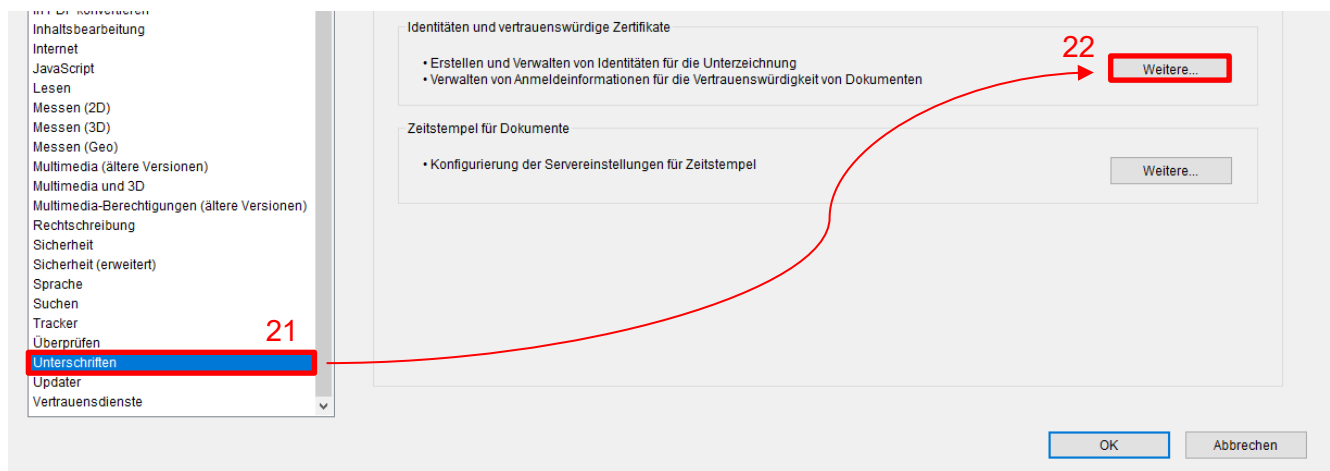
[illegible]
Inhaltsbearbeitung
Internet
JavaScript
Lesen
Messen (2D)
Messen (3D)
Messen (Geo)
Multimedia (ältere Versionen)
Multimedia und 3D
Multimedia-Berechtigungen (ältere Versionen)
Rechtschreibung
Sicherheit
Sicherheit (erweitert)
Sprache
Suchen
Tracker
Überprüfen
Unterschriften
Updater
Vertrauensdienste

21

Identitäten und vertrauenswürdige Zertifikate

• Erstellen und Verwalten von Identitäten für die Unterzeichnung
• Verwalten von Anmeldeinformationen für die Vertrauenswürdigkeit von Dokumenten

22

Weitere...

Zeitstempel für Dokumente

• Konfigurierung der Servereinstellungen für Zeitstempel

Weitere...

OK

Abbrechen